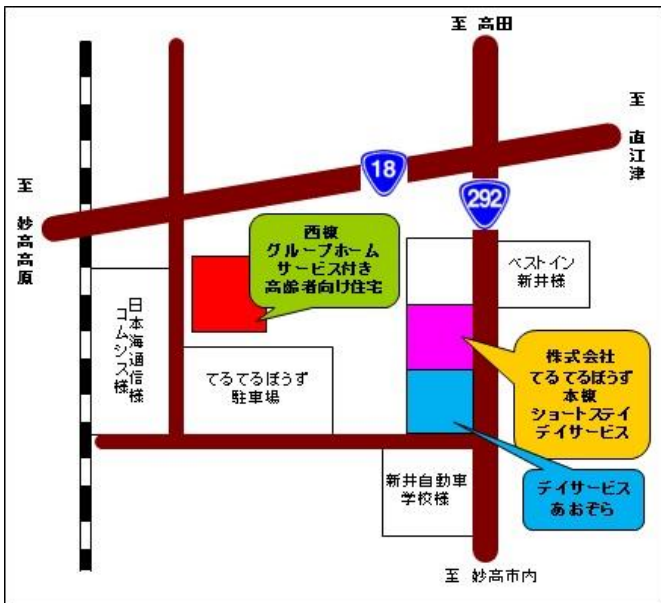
至 高田

至 直江津

至 妙高高原

18

292

西棟
グループホーム
サービス付き
高齢者向け住宅

ベストイン
新井様

日本海通信
コムシス様

てるてるぼうず
駐車場

株式会社
てるてるぼうず
本棟
ショートステイ
デイサービス

新井自動車
学校様

デイサービス
あおぞら

至 妙高市内